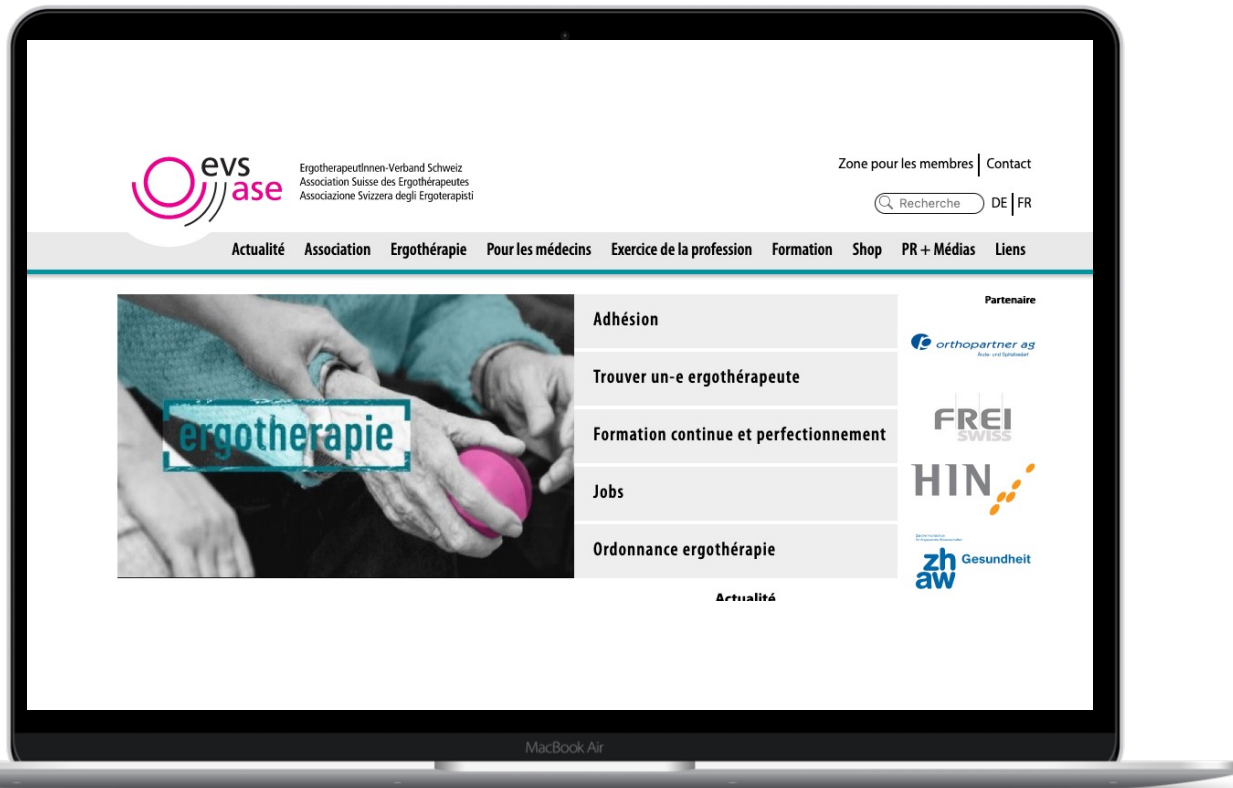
evs
ase
ErgotherapeutInnen-Verband Schweiz
Association Suisse des Ergothérapeutes
Associazione Svizzera degli Ergoterapisti

Zone pour les membres | Contact

Recherche DE | FR

Actualité Association Ergothérapie Pour les médecins Exercice de la profession Formation Shop PR + Médias Liens

ergotherapie

Adhésion

Trouver un-e ergothérapeute

Formation continue et perfectionnement

Jobs

Ordonnance ergothérapie

Actualité

Partenaire

orthopartner ag
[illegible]

FREI
SWISS

HIN

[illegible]
zh
aw Gesundheit

MacBook Air